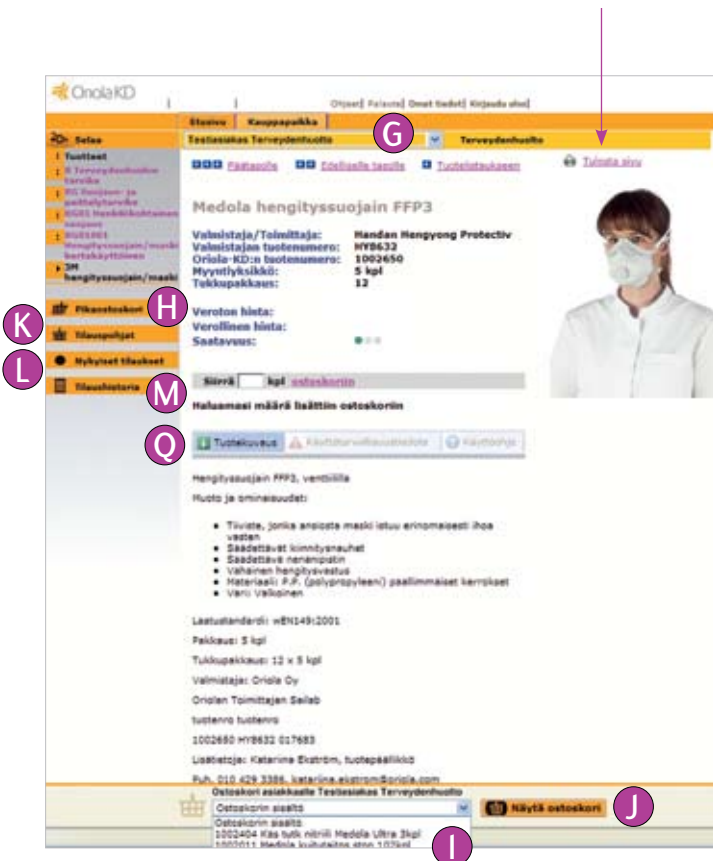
Oriola KD

Ohjeet | Palaute | Omat tiedot | Kirjaudu ulos

Etusivu | Kauppapaikka

Selaa

Testiasiakas Terveydenhuolto

G

Terveydenhuolto

Tuotteet

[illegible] Terveydenhuolto tarvike

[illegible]

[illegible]

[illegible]

3M hengityssuojain/maski

Pääsivu | Edelliselle tasolle | Tuotelistaukseen

Tulosta sivu

Medola hengityssuojain FFP3

Valmistaja/Toimittaja: Handan Hengyong Protectiv

Valmistajan tuotenumero: HY8632

Oriola-KD:n tuotenumero: 1002650

Myyntiyksikkö: 5 kpl

Tukkupakkaus: 12

Pikaostoskori

H

K

Tilauspohjat

L

Nykyiset tilaukset

Verollinen hinta:

Veroton hinta:

Saatavuus:

Tilaushistoria

M

Siirrä kpl ostoskoriin

Haluamasi määrä lisättiin ostoskoriin

Q

Tuotekuvaus | Käyttöturvallisuustiedote | Käyttöohje

Hengityssuojain FFP3, venttiilillä

Muoto ja ominaisuudet:

- Tiiviste, jonka ansiosta maski istuu erinomaisesti ihoa vasten
- Säädettävät kiinnityssnauhat
- Säädettävä nenänpidin
- Vähäinen hengitysvastus
- Materiaali: P.P. (polypropyleeni) päällimmäiset kerrokset
- Väri: Valkoinen

Laatustandardi: wEN149:2001

Pakkaus: 5 kpl

Tukkupakkaus: 12 x 5 kpl

Valmistaja: Oriola Oy

Oriolan Toimittajan Sailab

tuotenro tuotenro

1002650 HY8632 017683

Lisätietoja: Katariina Ekström, tuotepäällikkö

Puh. 010 429 3386, katariina.ekstrom@oriola.com

Ostoskori asiakkaalle Testiasiakas Terveydenhuolto

Ostoskorin sisältö

Ostoskorin sisältö

1002404 Käs tutk nitriili Medola Ultra 3kpl

1002011 Medola kuitutaitos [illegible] 102kpl

Näytä ostoskori

J

I